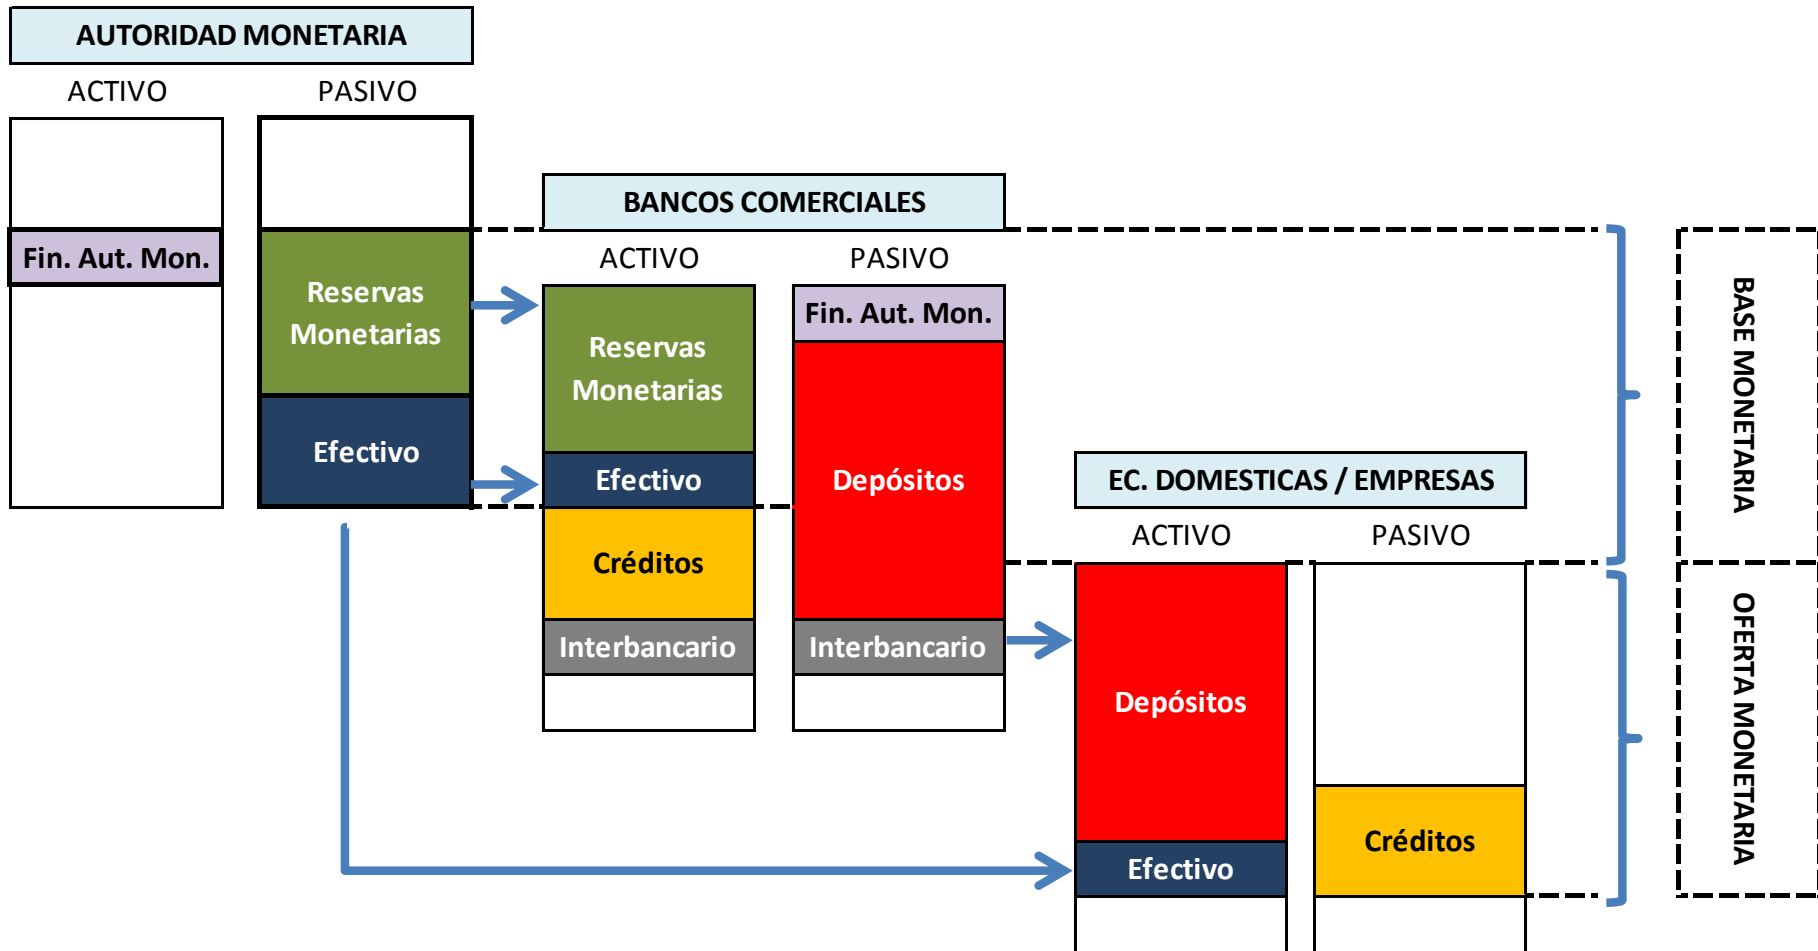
AUTORIDAD MONETARIA

ACTIVO

PASIVO

Fin. Aut. Mon.

Reservas Monetarias

Efectivo

BANCOS COMERCIALES

ACTIVO

PASIVO

Reservas Monetarias

Efectivo

Créditos

Interbancario

Fin. Aut. Mon.

Depósitos

Interbancario

EC. DOMESTICAS / EMPRESAS

ACTIVO

PASIVO

Depósitos

Efectivo

Créditos

BASE MONETARIA

OFERTA MONETARIA